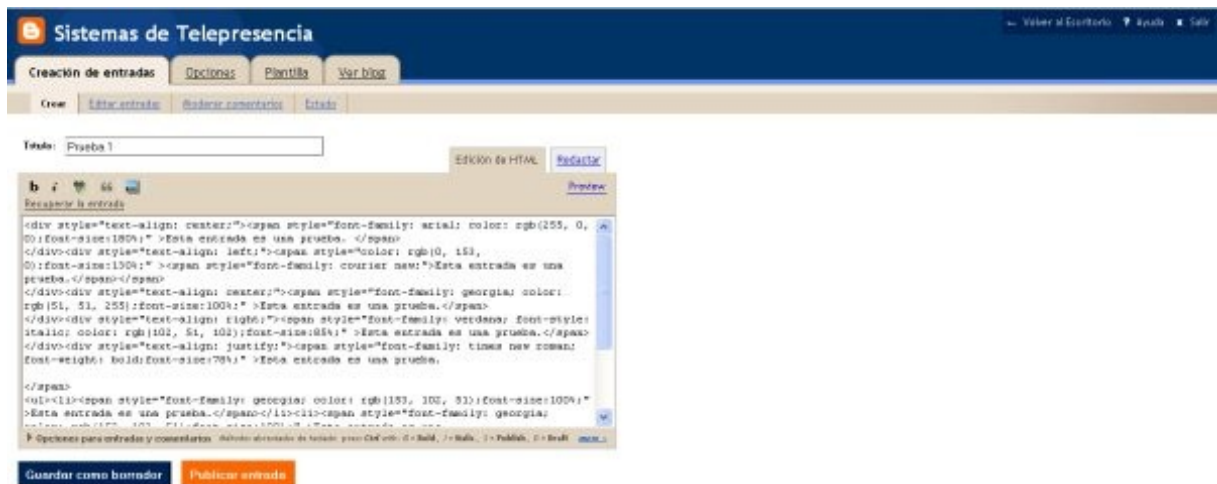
← Volver al Escritorio ? Ayuda ✖ Salir

Sistemas de Telepresencia

Creación de entradas | Opciones | Plantilla | Ver blog

Crear | Editar entradas | Moderar comentarios | Estado

Título: Prueba 1

Edición de HTML | Redactar

Recuperar la entrada

Preview

<div style="text-align: center;"><span style="font-family: arial; color: rgb(255, 0, 0);font-size:180%;" >Esta entrada es una prueba. </span>
</div><div style="text-align: left;"><span style="color: rgb(0, 153, 0);font-size:130%;" ><span style="font-family: courier new;">Esta entrada es una prueba.</span></span>
</div><div style="text-align: center;"><span style="font-family: georgia; color: rgb(51, 51, 255);font-size:100%;" >Esta entrada es una prueba.</span>
</div><div style="text-align: right;"><span style="font-family: verdana; font-style: italic; color: rgb(102, 51, 102);font-size:85%;" >Esta entrada es una prueba.</span>
</div><div style="text-align: justify;"><span style="font-family: times new roman; font-weight: bold;font-size:78%;" >Esta entrada es una prueba.

</span>
<ul><li><span style="font-family: georgia; color: rgb(153, 102, 51);font-size:100%;" >Esta entrada es una prueba.</span></li><li><span style="font-family: georgia; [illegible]

▶ Opciones para entradas y comentarios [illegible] más »

Guardar como borrador | Publicar entrada